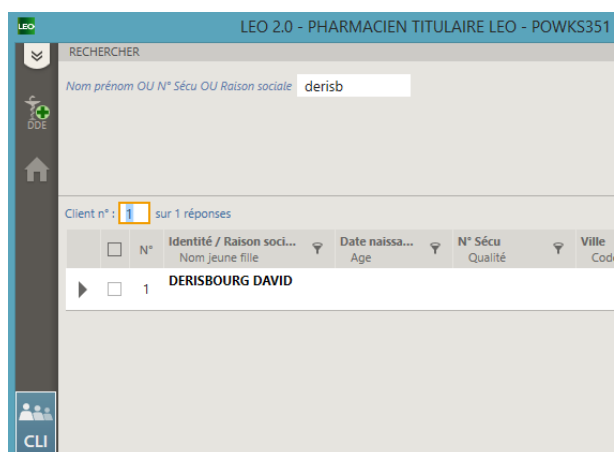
LEO

LEO 2.0 - PHARMACIEN TITULAIRE LEO - POWKS351

RECHERCHER

DDE

Nom prénom OU N° Sécu OU Raison sociale derisb

Client n° : 1 sur 1 réponses

| | N° | Identité / Raison soci... Nom jeune fille | Date naissa... Age | N° Sécu Qualité | Ville Code |
|---|---|---|---|---|---|
| | 1 | DERISBOURG DAVID | | | |

CLI